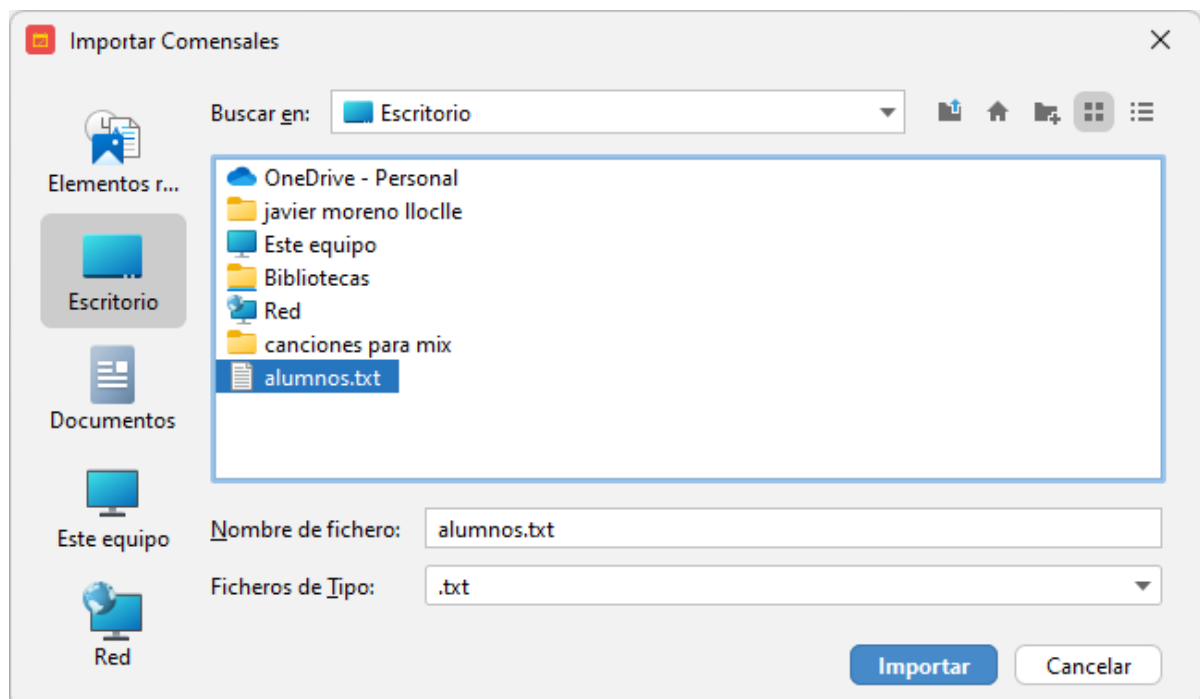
Importar Comensales

Elementos r...
Escritorio
Documentos
Este equipo
Red

Buscar en: Escritorio

OneDrive - Personal
javier moreno lloclle
Este equipo
Bibliotecas
Red
canciones para mix
alumnos.txt

Nombre de fichero: alumnos.txt
Ficheros de Tipo: .txt

Importar
Cancelar